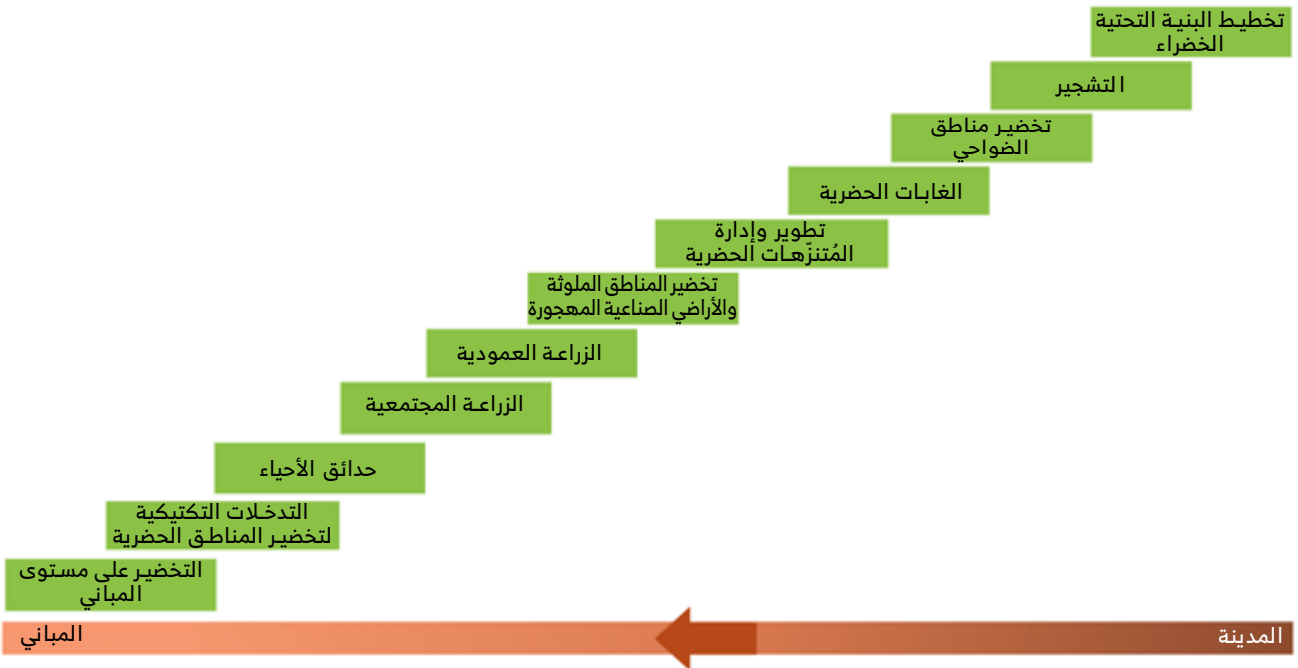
تخطيط البنية التحتية الخضراء

التشجير

تخضير مناطق الضواحي

الغابات الحضرية

تطوير وإدارة المُتنزّهات الحضرية

تخضير المناطق الملوثة والأراضي الصناعية المهجورة

الزراعة العمودية

الزراعة المجتمعية

حدائق الأحياء

التدخلات التكتيكية لتخضير المناطق الحضرية

التخضير على مستوى المباني

المباني

المدينة